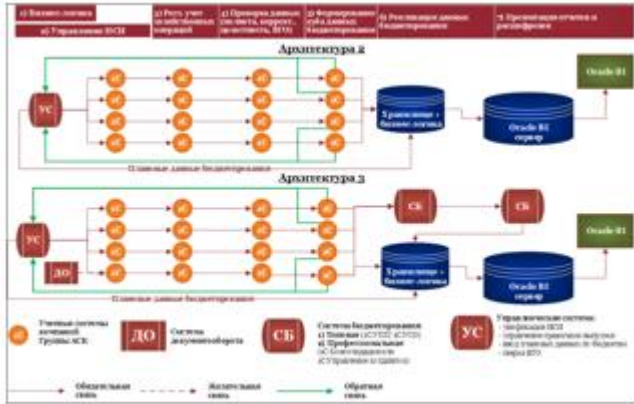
1) Бизнес-логика

а) Управление НСИ

2) Рег. учет хозяйственных операций

3) Проверка данных (полнота, коррект., целостность, ВГО)

4) Формирование куба данных бюджетирования

5) Реализация данных бюджетирования

6) Презентация отчетов и расшифровки

Архитектура 2

УС

ЦС

ЦС

ЦС

ЦС

Хранилище + бизнес-логика

Oracle BI сервер

Oracle BI

Плановые данные бюджетирования

Архитектура 3

УС

ДО

ЦС

СБ

СБ

Хранилище + бизнес-логика

Oracle BI сервер

Oracle BI

Плановые данные бюджетирования

ЦС Учетные системы компаний Группы АСК

ДО Система документооборота

СБ Система бюджетирования
а) Типовые (АСУПП, СУПП)
б) Профессиональные (ОС Консолидация и СУ Управление и Бизнес-п.)

УС Управленческие системы:
- унификация НСИ
- отражение правил выпуска
- ввод учетных данных бюджетов
- сверка ВГО

Обязательная связь

Желательная связь

Обратная связь